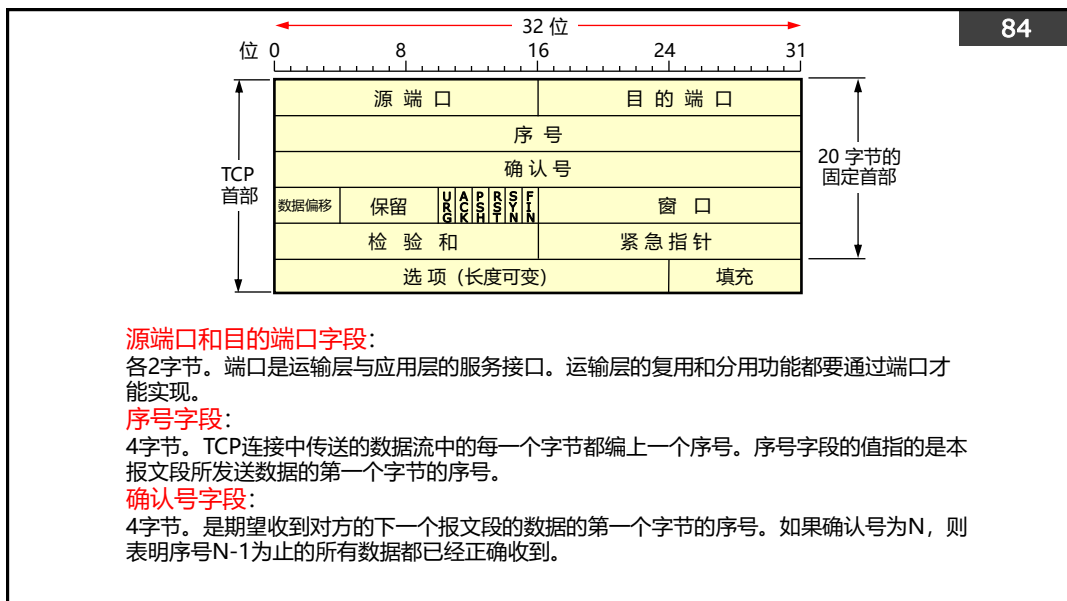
84

32 位

位 0 8 16 24 31

TCP 首部

| 源 端 口 | | | | | | | | 目 的 端 口 |
|---|---|---|---|---|---|---|---|---|
| 序 号 | | | | | | | | |
| 确 认 号 | | | | | | | | |
| 数据偏移 | 保留 | URG | ACK | PSH | RST | SYN | FIN | 窗 口 |
| 检 验 和 | | | | | | | | 紧 急 指 针 |
| 选 项 (长度可变) | | | | | | | | 填充 |

20 字节的固定首部

源端口和目的端口字段:
各2字节。端口是运输层与应用层的服务接口。运输层的复用和分用功能都要通过端口才能实现。
序号字段:
4字节。TCP连接中传送的数据流中的每一个字节都编上一个序号。序号字段的值指的是本报文段所发送数据的第一个字节的序号。
确认号字段:
4字节。是期望收到对方的下一个报文段的数据的第一个字节的序号。如果确认号为N，则表明序号N-1为止的所有数据都已经正确收到。